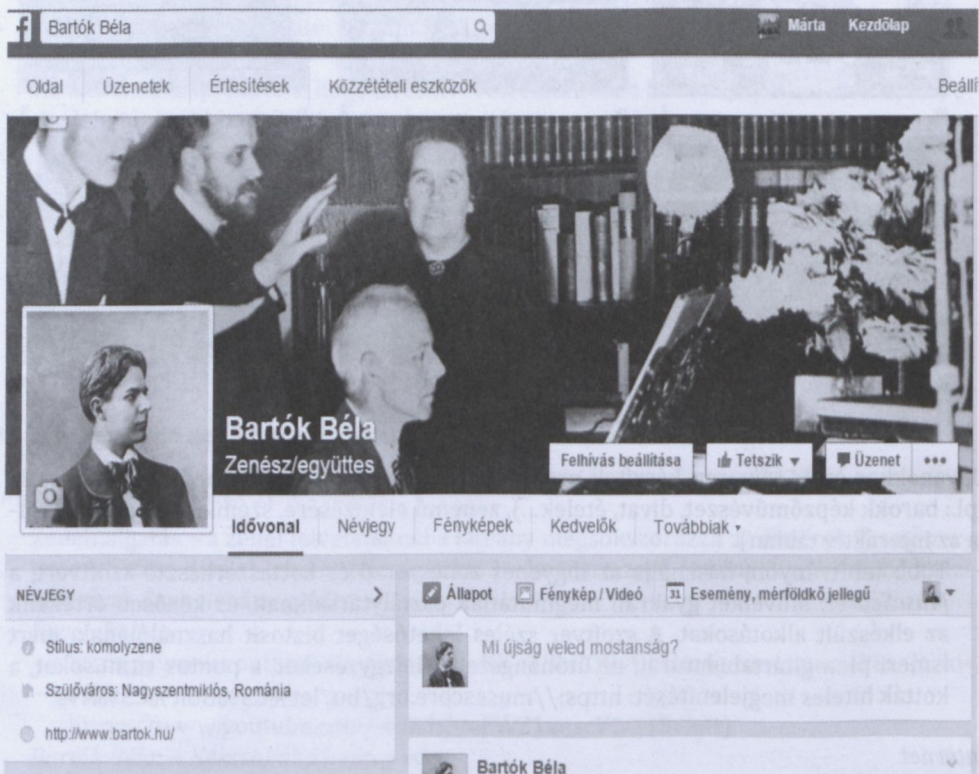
Bartók Béla

Márta Kezdőlap

Oldal Üzenetek Értesítések Közzétételi eszközök Beáll

Bartók Béla
Zenész/együttes

Felhívás beállítása Tetszik Üzenet •••

Idővonal Névjegy Fényképek Kedvelők Továbbiak

NÉVJEGY

Stílus: komolyzene

Szülőváros: Nagyszentmiklós, Románia

http://www.bartok.hu/

Állapot Fénykép / Videó Esemény, mérföldkő jellegű

Mi újság veled mostanság?

Bartók Béla